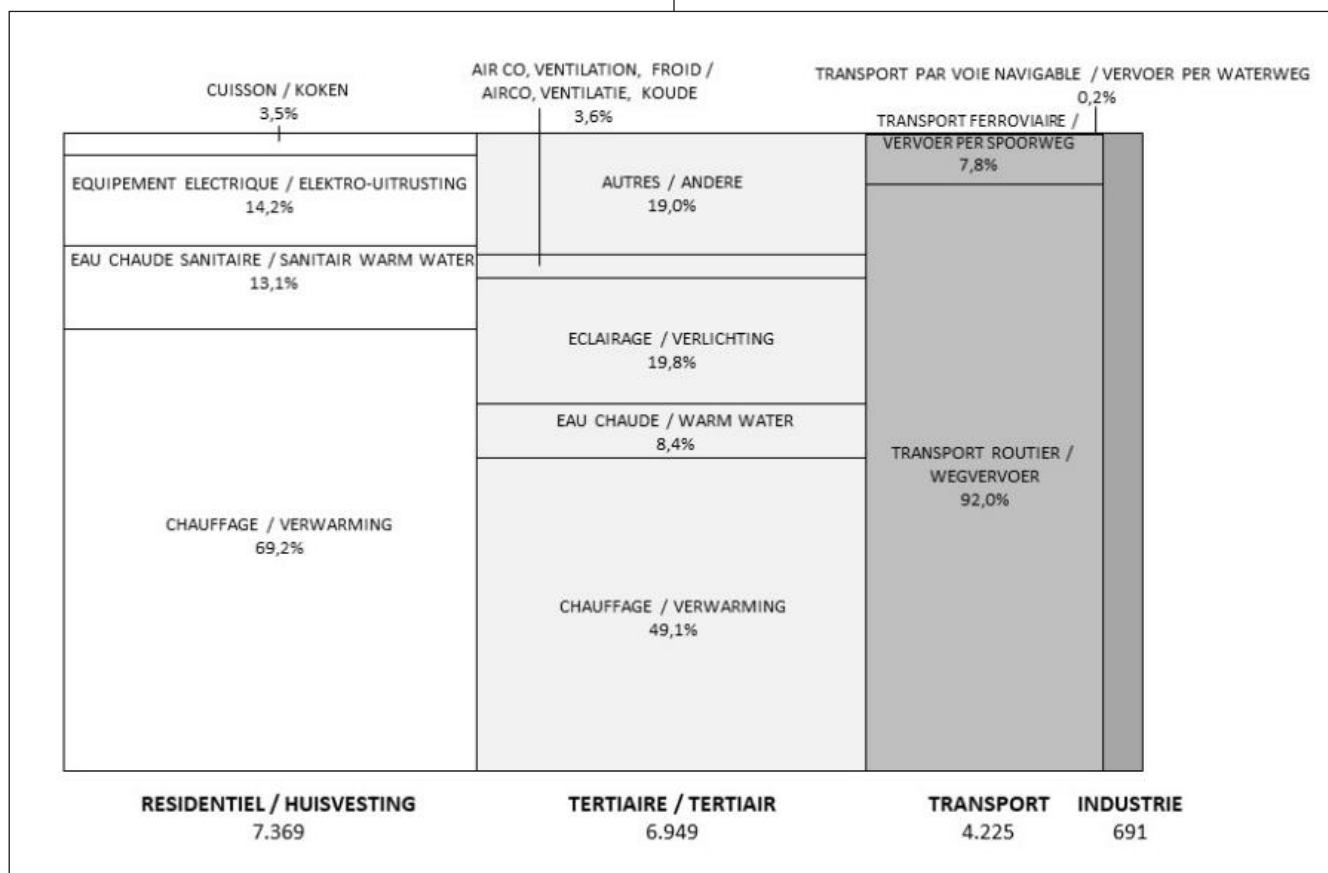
CUISSON / KOKEN
3,5%

AIR CO, VENTILATION, FROID / AIRCO, VENTILATIE, KOUDE
3,6%

TRANSPORT PAR VOIE NAVIGABLE / VERVOER PER WATERWEG
0,2%

TRANSPORT FERROVIAIRE / VERVOER PER SPOORWEG
7,8%

EQUIPEMENT ELECTRIQUE / ELEKTRO-UITRUSTING
14,2%

EAU CHAUDE SANITAIRE / SANITAIR WARM WATER
13,1%

CHAUFFAGE / VERWARMING
69,2%

AUTRES / ANDERE
19,0%

ECLAIRAGE / VERLICHTING
19,8%

EAU CHAUDE / WARM WATER
8,4%

CHAUFFAGE / VERWARMING
49,1%

TRANSPORT ROUTIER / WEGVERVOER
92,0%

RESIDENTIEL / HUISVESTING
7.369

TERTIAIRE / TERTIAIR
6.949

TRANSPORT
4.225

INDUSTRIE
691